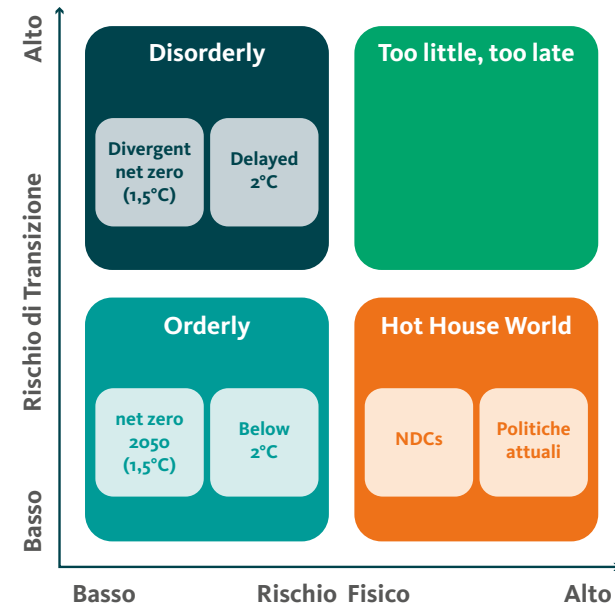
Alto

Rischio di Transizione

Basso

Disorderly

Divergent net zero (1,5°C)

Delayed 2°C

Too little, too late

Orderly

net zero 2050 (1,5°C)

Below 2°C

Hot House World

NDCs

Politiche attuali

Basso

Rischio Fisico

Alto